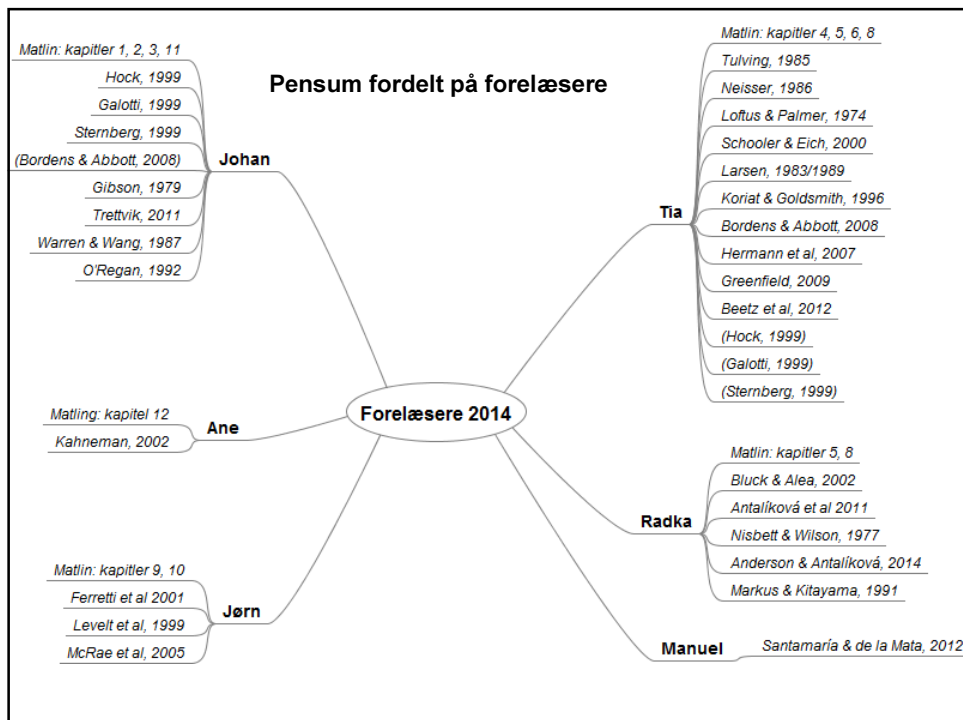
Pensum fordelt på forelæsere

Forelæsere 2014

Johan
Matlin: kapitler 1, 2, 3, 11
Hock, 1999
Galotti, 1999
Sternberg, 1999
(Bordens & Abbott, 2008)
Gibson, 1979
Trettvik, 2011
Warren & Wang, 1987
O'Regan, 1992

Tia
Matlin: kapitler 4, 5, 6, 8
Tulving, 1985
Neisser, 1986
Loftus & Palmer, 1974
Schooler & Eich, 2000
Larsen, 1983/1989
Koriat & Goldsmith, 1996
Bordens & Abbott, 2008
Hermann et al, 2007
Greenfield, 2009
Beetz et al, 2012
(Hock, 1999)
(Galotti, 1999)
(Sternberg, 1999)

Ane
Matling: kapitel 12
Kahneman, 2002

Radka
Matlin: kapitler 5, 8
Bluck & Alea, 2002
Antalíková et al 2011
Nisbett & Wilson, 1977
Anderson & Antalíková, 2014
Markus & Kitayama, 1991

Jørn
Matlin: kapitler 9, 10
Ferretti et al 2001
Levelt et al, 1999
McRae et al, 2005

Manuel
Santamaría & de la Mata, 2012